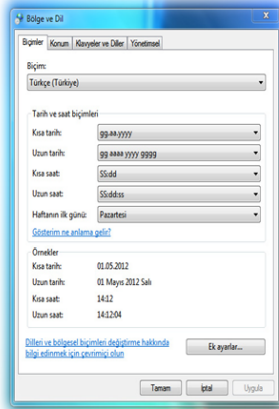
Bölge ve Dil

Biçimler | Konum | Klavyeler ve Diller | Yönetimsel

Biçim:
Türkçe (Türkiye)

Tarih ve saat biçimleri
Kısa tarih: gg.aa.yyyy
Uzun tarih: gg aaaa yyyy gggg
Kısa saat: SS:dd
Uzun saat: SS:dd:ss
Haftanın ilk günü: Pazartesi

Gösterim ne anlama gelir?

Örnekler
Kısa tarih: 01.05.2012
Uzun tarih: 01 Mayıs 2012 Salı
Kısa saat: 14:12
Uzun saat: 14:12:04

Dilleri ve bölgesel biçimleri değiştirme hakkında bilgi edinmek için çevrimiçi olun

Ek ayarlar...

Tamam | İptal | Uygula